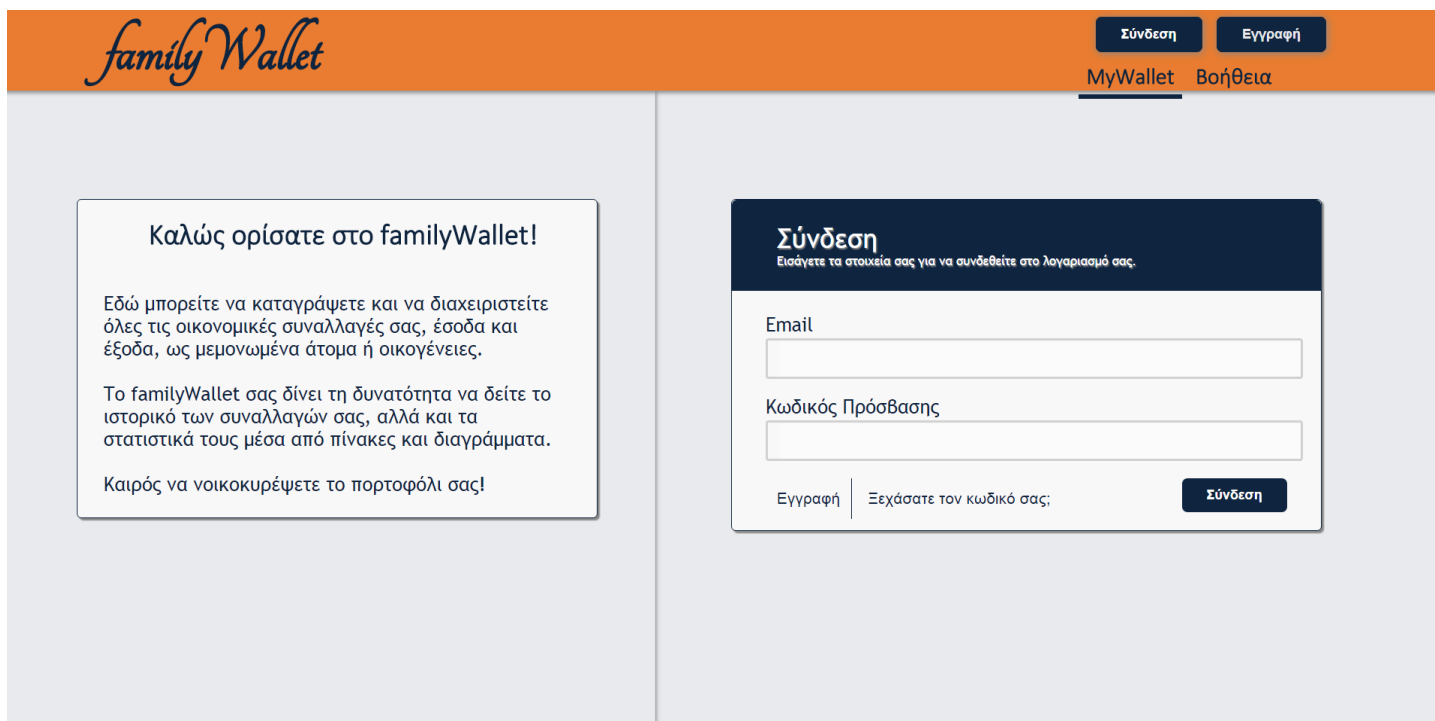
familyWallet

Σύνδεση Εγγραφή

MyWallet Βοήθεια

Καλώς ορίσατε στο familyWallet!

Εδώ μπορείτε να καταγράψετε και να διαχειριστείτε όλες τις οικονομικές συναλλαγές σας, έσοδα και έξοδα, ως μεμονωμένα άτομα ή οικογένειες.

Το familyWallet σας δίνει τη δυνατότητα να δείτε το ιστορικό των συναλλαγών σας, αλλά και τα στατιστικά τους μέσα από πίνακες και διαγράμματα.

Καιρός να νοικοκυρέψετε το πορτοφόλι σας!

Σύνδεση
Εισάγετε τα στοιχεία σας για να συνδεθείτε στο λογαριασμό σας.

Email

Κωδικός Πρόσβασης

Εγγραφή Ξεχάσατε τον κωδικό σας; Σύνδεση